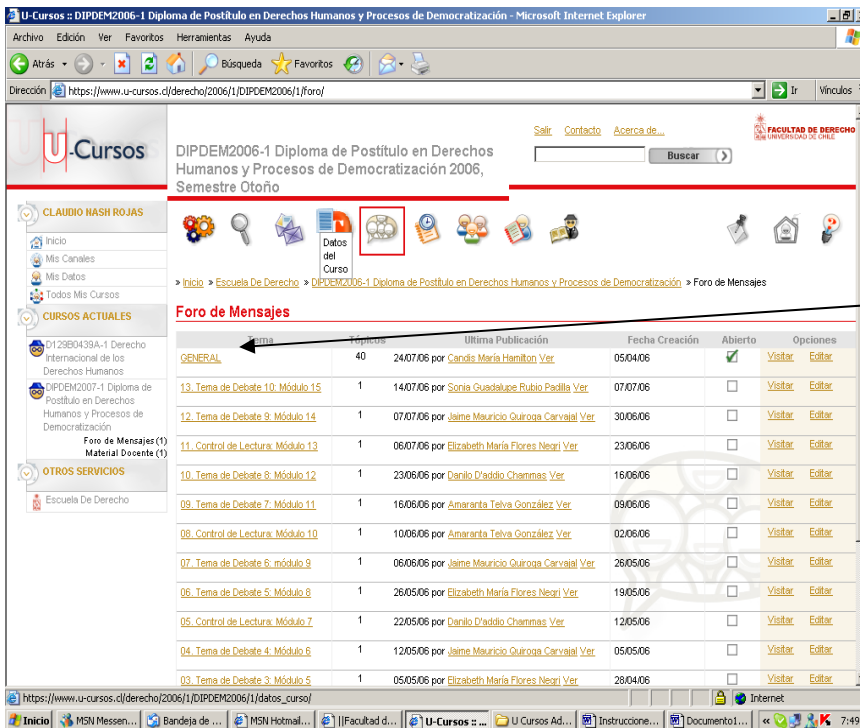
U-Cursos :: DIPDEM2006-1 Diploma de Postítulo en Derechos Humanos y Procesos de Democratización - Microsoft Internet Explorer

Archivo Edición Ver Favoritos Herramientas Ayuda

Atrás Búsqueda Favoritos

Dirección https://www.u-cursos.cl/derecho/2006/1/DIPDEM2006/1/foro/ Ir Vínculos

U-Cursos

DIPDEM2006-1 Diploma de Postítulo en Derechos Humanos y Procesos de Democratización 2006, Semestre Otoño

Salir Contacto Acerca de...

Buscar

FACULTAD DE DERECHO UNIVERSIDAD DE CHILE

CLAUDIO NASH ROJAS

Inicio
Mis Canales
Mis Datos
Todos Mis Cursos

CURSOS ACTUALES

D129B0439A-1 Derecho Internacional de los Derechos Humanos
DIPDEM2007-1 Diploma de Postítulo en Derechos Humanos y Procesos de Democratización
Foro de Mensajes (1)
Material Docente (1)

OTROS SERVICIOS

Escuela De Derecho

Datos del Curso

» Inicio » Escuela De Derecho » DIPDEM2006-1 Diploma de Postítulo en Derechos Humanos y Procesos de Democratización » Foro de Mensajes

Foro de Mensajes

| Tema | Tópicos | Ultima Publicación | Fecha Creación | Abierto | Opciones | |
|---|---|---|---|---|---|---|
| GENERAL | 40 | 24/07/06 por Candis María Hamilton Ver | 05/04/06 | ☑ | Visitar | Editar |
| 13. Tema de Debate 10: Módulo 15 | 1 | 14/07/06 por Sonia Guadalupe Rubio Padilla Ver | 07/07/06 | ☐ | Visitar | Editar |
| 12. Tema de Debate 9: Módulo 14 | 1 | 07/07/06 por Jaime Mauricio Quiroga Carvajal Ver | 30/06/06 | ☐ | Visitar | Editar |
| 11. Control de Lectura: Módulo 13 | 1 | 06/07/06 por Elizabeth María Flores Negri Ver | 23/06/06 | ☐ | Visitar | Editar |
| 10. Tema de Debate 8: Módulo 12 | 1 | 23/06/06 por Danilo D'addio Chammas Ver | 16/06/06 | ☐ | Visitar | Editar |
| 09. Tema de Debate 7: Módulo 11 | 1 | 16/06/06 por Amaranta Telva González Ver | 09/06/06 | ☐ | Visitar | Editar |
| 08. Control de Lectura: Módulo 10 | 1 | 10/06/06 por Amaranta Telva González Ver | 02/06/06 | ☐ | Visitar | Editar |
| 07. Tema de Debate 6: módulo 9 | 1 | 06/06/06 por Jaime Mauricio Quiroga Carvajal Ver | 26/05/06 | ☐ | Visitar | Editar |
| 06. Tema de Debate 5: Módulo 8 | 1 | 26/05/06 por Elizabeth María Flores Negri Ver | 19/05/06 | ☐ | Visitar | Editar |
| 05. Control de Lectura: Módulo 7 | 1 | 22/05/06 por Danilo D'addio Chammas Ver | 12/05/06 | ☐ | Visitar | Editar |
| 04. Tema de Debate 4: Módulo 6 | 1 | 12/05/06 por Jaime Mauricio Quiroga Carvajal Ver | 05/05/06 | ☐ | Visitar | Editar |
| 03. Tema de Debate 3: Módulo 5 | 1 | 05/05/06 por Elizabeth María Flores Negri Ver | 28/04/06 | ☐ | Visitar | Editar |

https://www.u-cursos.cl/derecho/2006/1/DIPDEM2006/1/datos_curso/ Internet

Inicio MSN Messen... Bandeja de ... MSN Hotmail... ||Facultad d... U-Cursos :: ... U Cursos Ad... Instruccione... Documento1... 7:49